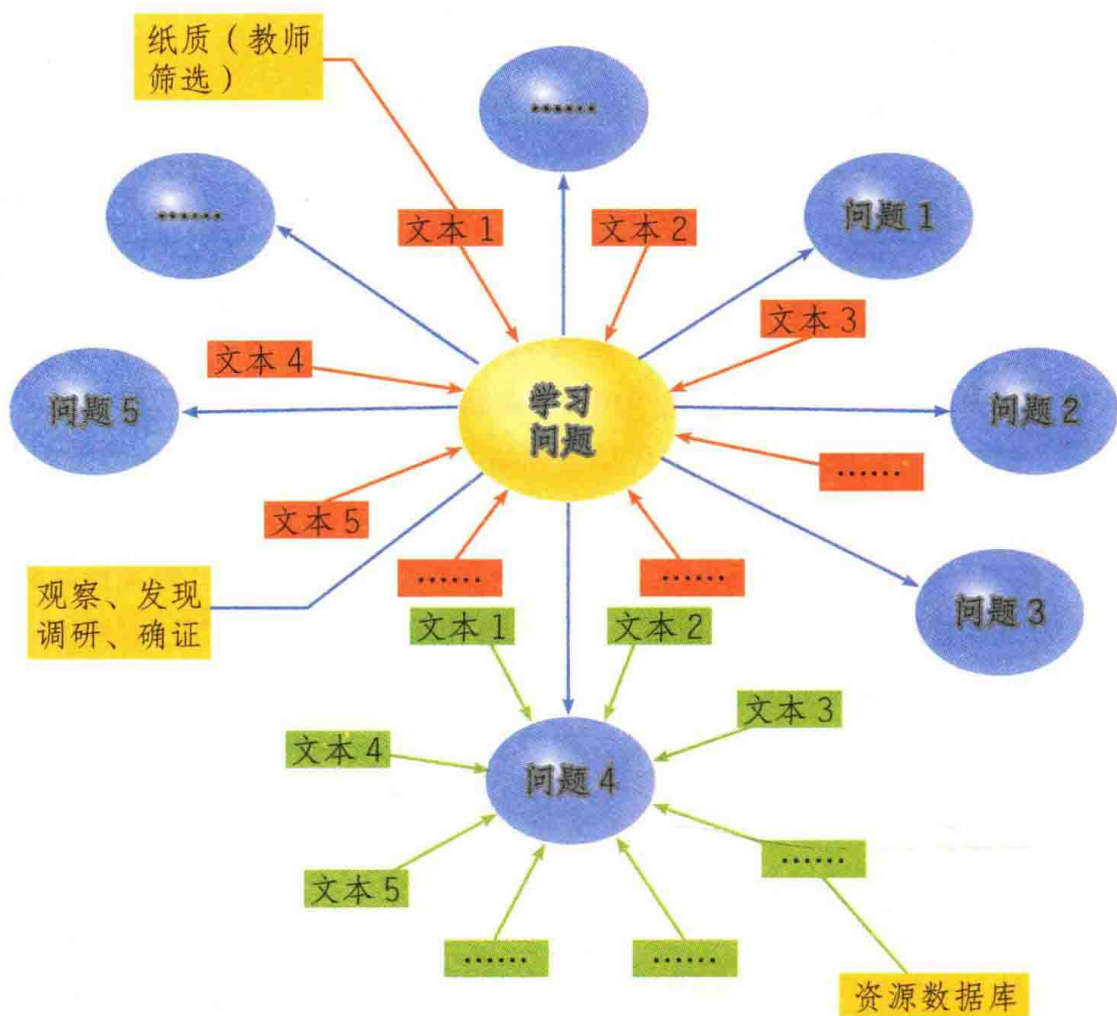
纸质（教师筛选）

……

……

文本 1

文本 2

问题 1

文本 3

文本 4

问题 5

学习问题

问题 2

……

文本 5

观察、发现调研、确证

……

……

问题 3

文本 1

文本 2

文本 3

文本 4

问题 4

文本 5

……

……

……

资源数据库